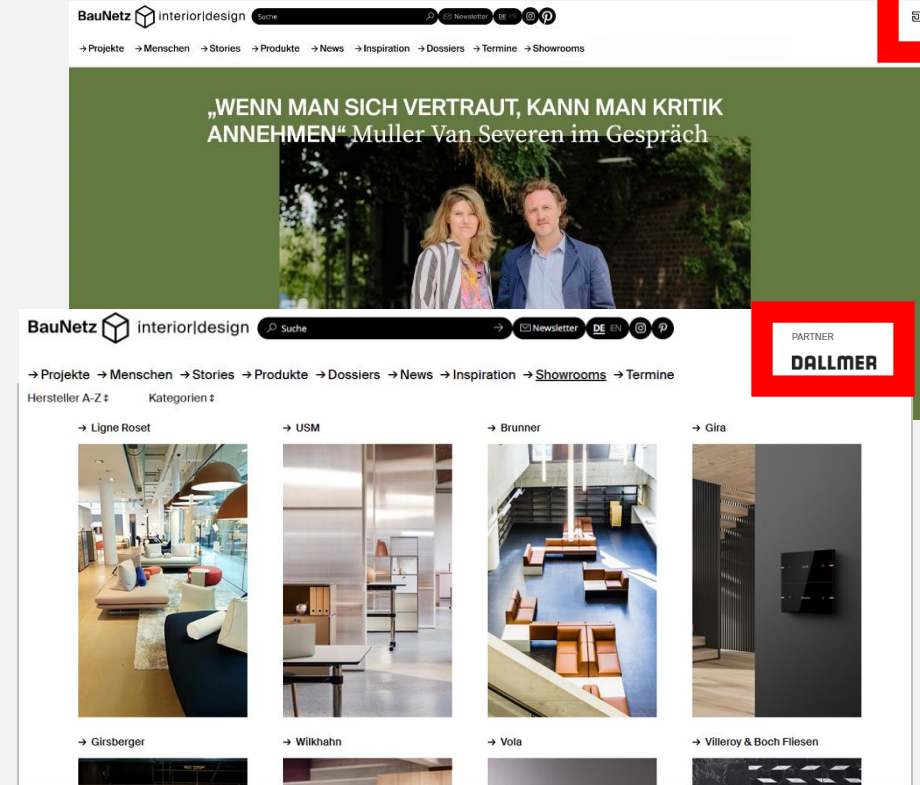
BauNetz interior|design Suche Newsletter DE EN

→Projekte →Menschen →Stories →Produkte →News →Inspiration →Dossiers →Termine →Showrooms

„WENN MAN SICH VERTRAUT, KANN MAN KRITIK ANNEHMEN“ Muller Van Severen im Gespräch

BauNetz interior|design Suche → Newsletter DE EN

PARTNER
DALLMER

→ Projekte → Menschen → Stories → Produkte → Dossiers → News → Inspiration → Showrooms → Termine

Hersteller A-Z ⇕ Kategorien ⇕

→ Ligne Roset
→ USM
→ Brunner
→ Gira

→ Girsberger
→ Wilkhahn
→ Vola
→ Villeroy & Boch Fliesen